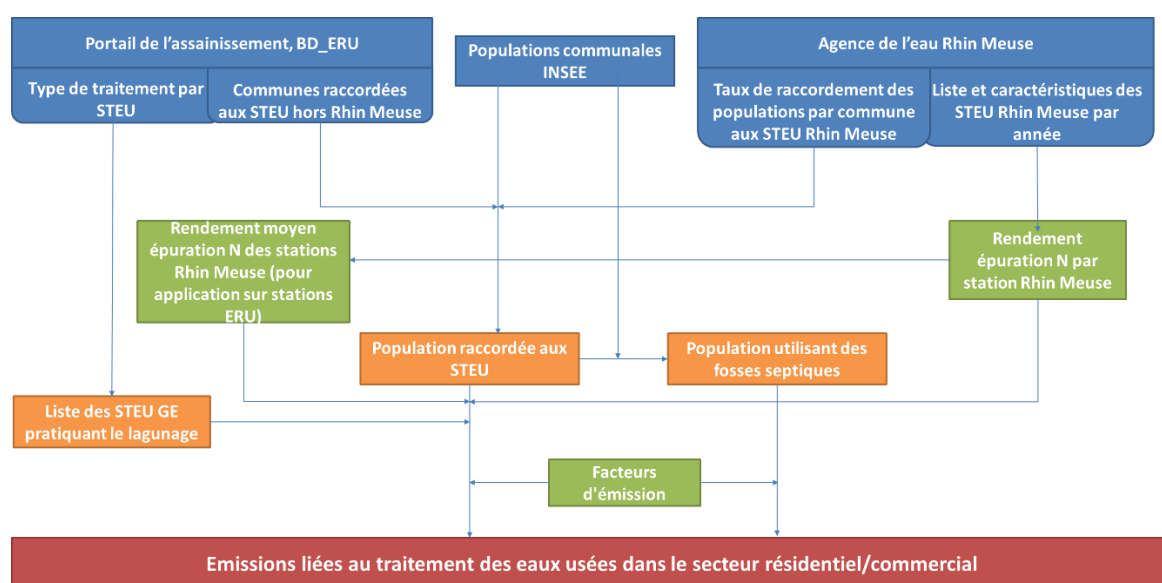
Portail de l'assainissement, BD_ERU

Type de traitement par STEU

Communes raccordées aux STEU hors Rhin Meuse

Populations communales INSEE

Agence de l'eau Rhin Meuse

Taux de raccordement des populations par commune aux STEU Rhin Meuse

Liste et caractéristiques des STEU Rhin Meuse par année

Rendement moyen épuration N des stations Rhin Meuse (pour application sur stations ERU)

Rendement épuration N par station Rhin Meuse

Population raccordée aux STEU

Population utilisant des fosses septiques

Liste des STEU GE pratiquant le lagunage

Facteurs d'émission

Emissions liées au traitement des eaux usées dans le secteur résidentiel/commercial